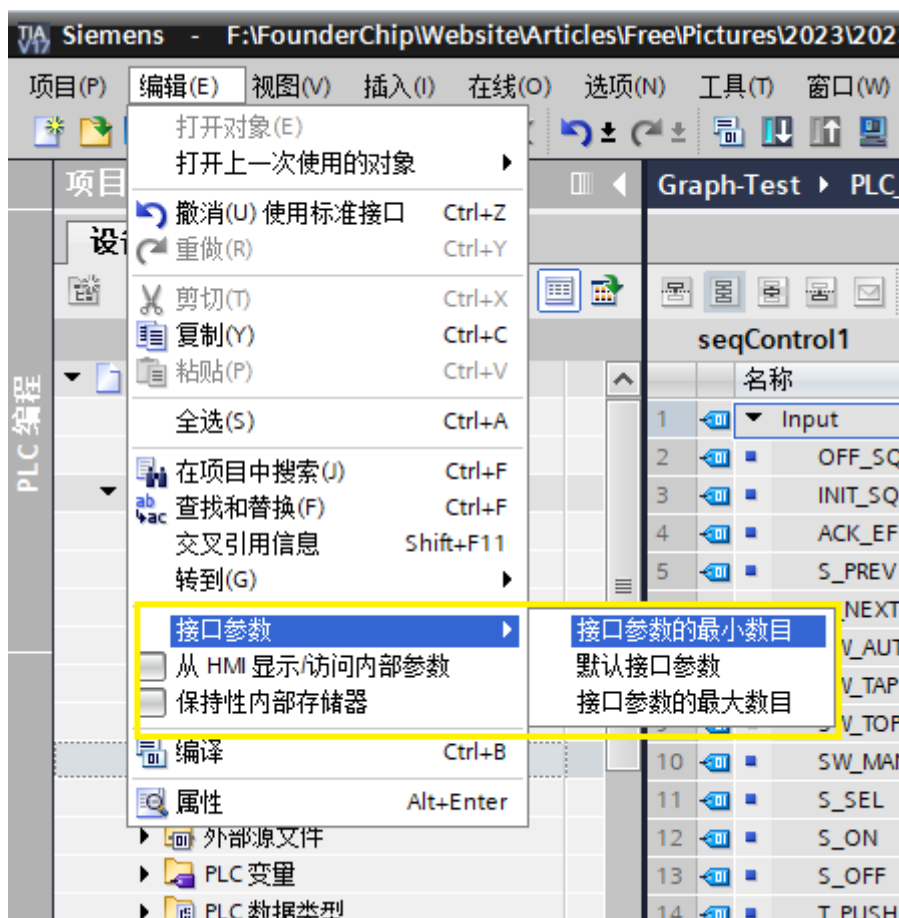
TIA V17 Siemens - F:\FounderChip\Website\Articles\Free\Pictures\2023\202

项目(P) 编辑(E) 视图(V) 插入(I) 在线(O) 选项(N) 工具(T) 窗口(W)

项目
设
PLC 编程

打开对象(E)
打开上一次使用的对象
撤消(U) 使用标准接口 Ctrl+Z
重做(R) Ctrl+Y
剪切(T) Ctrl+X
复制(Y) Ctrl+C
粘贴(P) Ctrl+V
全选(S) Ctrl+A
在项目中搜索(J) Ctrl+F
查找和替换(F) Ctrl+F
交叉引用信息 Shift+F11
转到(G)
接口参数
从 HMI 显示/访问内部参数
保持性内部存储器
编译 Ctrl+B
属性 Alt+Enter

接口参数的最小数目
默认接口参数
接口参数的最大数目

外部源文件
PLC 变量
PLC 数据类型

Graph-Test ▸ PLC_

seqControl1

| | 名称 |
|---|---|
| 1 | ▼ Input |
| 2 | OFF_SQ |
| 3 | INIT_SQ |
| 4 | ACK_EF |
| 5 | S_PREV |
| | NEXT |
| | V_AUT |
| | V_TAP |
| | V_TOF |
| 10 | SW_MAN |
| 11 | S_SEL |
| 12 | S_ON |
| 13 | S_OFF |
| 14 | T_PUSH |